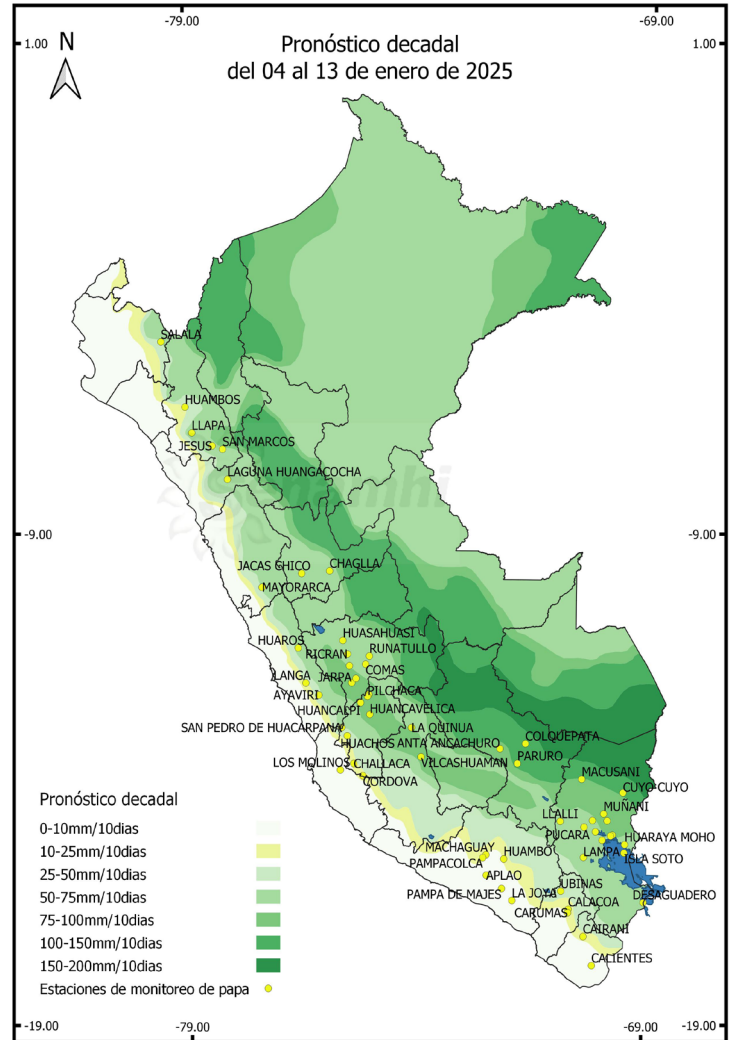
-79.00

-69.00

1.00

1.00

N

Pronóstico decadal
del 04 al 13 de enero de 2025

SALALA
HUAMBOS
LLAPA
JESUS
SAN MARCOS
LAGUNA HUANGACOCHA
JACAS CHICO
CHAGLLA
MAYORARCA
HUAROS
HUASAHUASI
RICRAN
RUNATULLO
COMAS
LANGA
JARPA
AYAVIRI
PILCHACA
HUANCALPI
HUANCAVELICA
SAN PEDRO DE HUACARPANA
LA QUINUA
HUACHOS
ANTA
ANCACHURO
COLQUEPATA
LOS MOLINOS
CHALLACA
VILCASHUAMAN
PARURO
CORDOVA
MACUSANI
CUYO CUYO
MUÑANI
LLALLI
PUCARA
HUARAYA MOHO
LAMPA
ISLA SOTO
MACHAGUAY
HUAMBO
PAMPACOLCA
APLAO
PAMPA DE MAJES
LA JOYA
UBINAS
DESAGUADERO
CALACOA
CARUMAS
CAIRANI
CALIENTES

-9.00

-9.00

Pronóstico decadal
0-10mm/10dias
10-25mm/10dias
25-50mm/10dias
50-75mm/10dias
75-100mm/10dias
100-150mm/10dias
150-200mm/10dias
Estaciones de monitoreo de papa

-19.00

-79.00

-69.00

-19.00